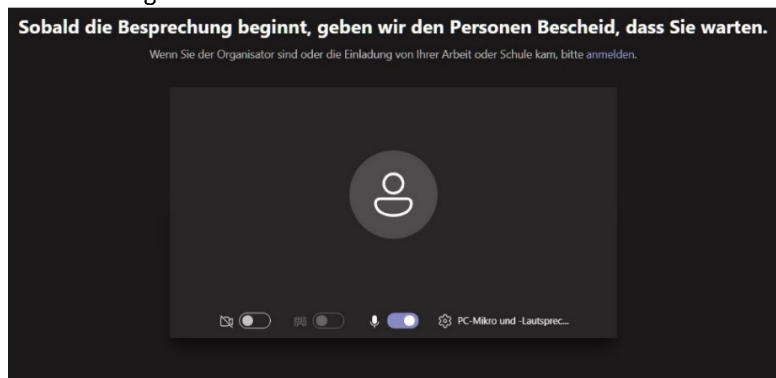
Sobald die Besprechung beginnt, geben wir den Personen Bescheid, dass Sie warten.

Wenn Sie der Organisator sind oder die Einladung von Ihrer Arbeit oder Schule kam, bitte anmelden.

PC-Mikro und -Lautsprec...